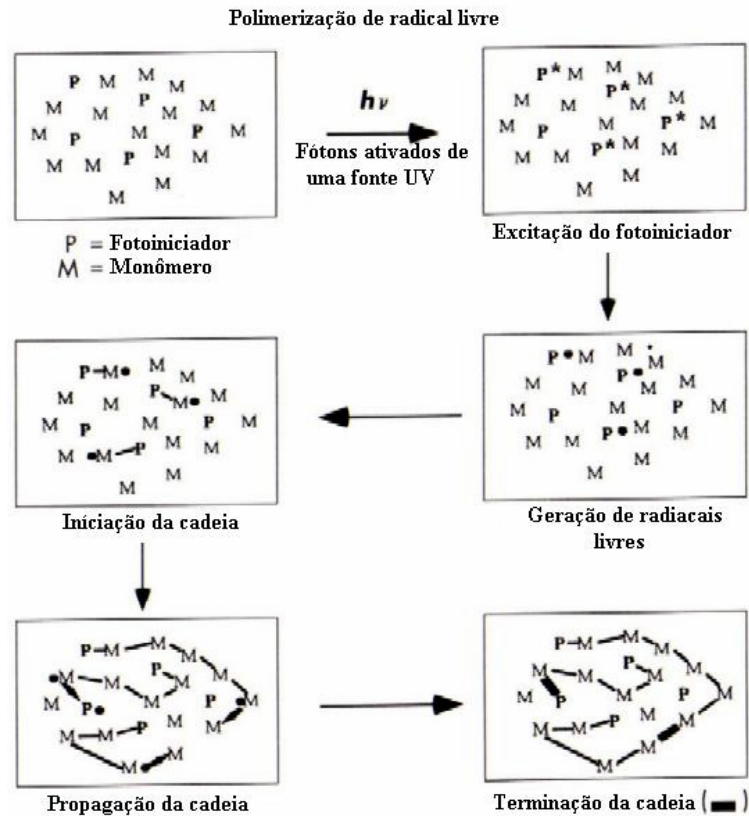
Polimerização de radical livre

P M M
M M P M M
M P M P M
M M P M M
M M
M

$h\nu$

Fótons ativados de uma fonte UV

P* M M
M M P* M M
M P M M P* M
M M P* M M
M M

P = Fotoiniciador
M = Monômero

Excitação do fotoiniciador

P•M M M
M M P•M M
M M M P M
M M P•M M
M M

Geração de radiacais livres

P–M• M
M P–M• M
M P M P M
M •M–P M M
M

Iniciação da cadeia

P–M–M
M M P M
M M M P M
P• M M
M–M–P M
M•M

Propagação da cadeia

P–M–M
M M P M
M P M M P M
M–M–P M M
M M

Terminação da cadeia ( ▬ )